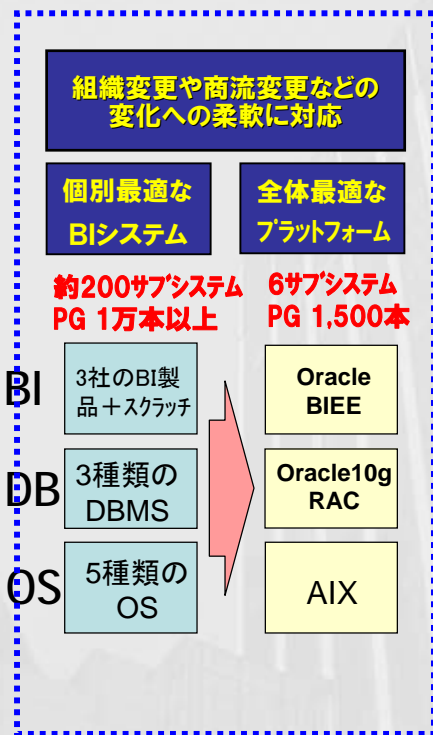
組織変更や商流変更などの変化への柔軟に対応

個別最適なBIシステム

全体最適なプラットフォーム

約200サブシステム
PG 1万本以上

6サブシステム
PG 1,500本

BI

3社のBI製品＋スクラッチ

Oracle BIEE

DB

3種類のDBMS

Oracle10g RAC

OS

5種類のOS

AIX